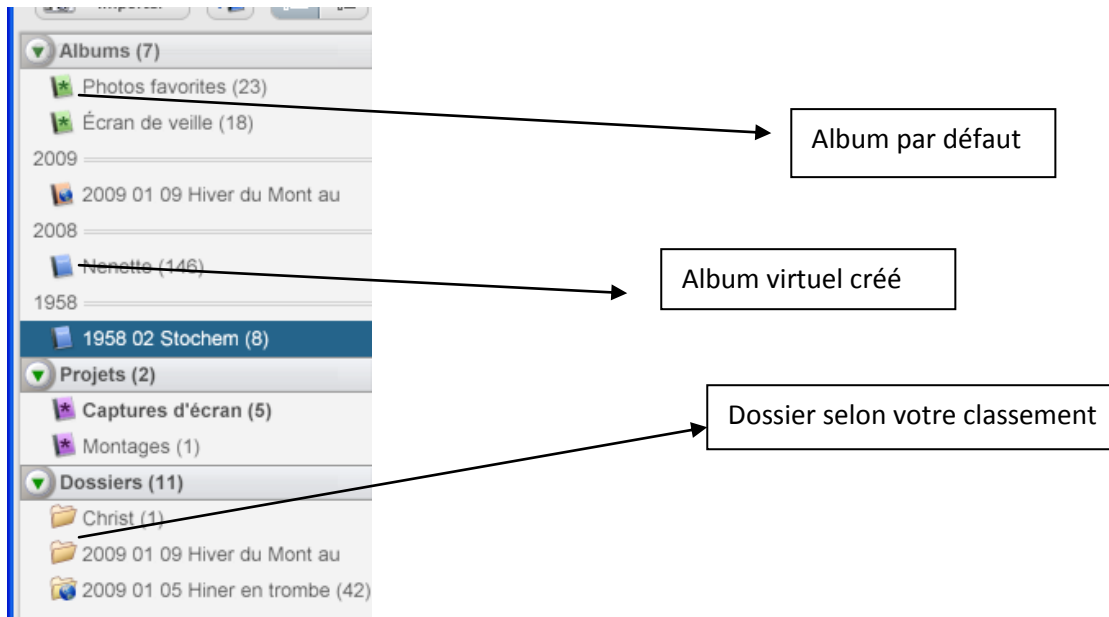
Importer

Albums (7)

Photos favorites (23)

Écran de veille (18)

2009

2009 01 09 Hiver du Mont au

2008

Nenette (146)

1958

1958 02 Stochem (8)

Projets (2)

Captures d'écran (5)

Montages (1)

Dossiers (11)

Christ (1)

2009 01 09 Hiver du Mont au

2009 01 05 Hiner en trombe (42)

Album par défaut

Album virtuel créé

Dossier selon votre classement